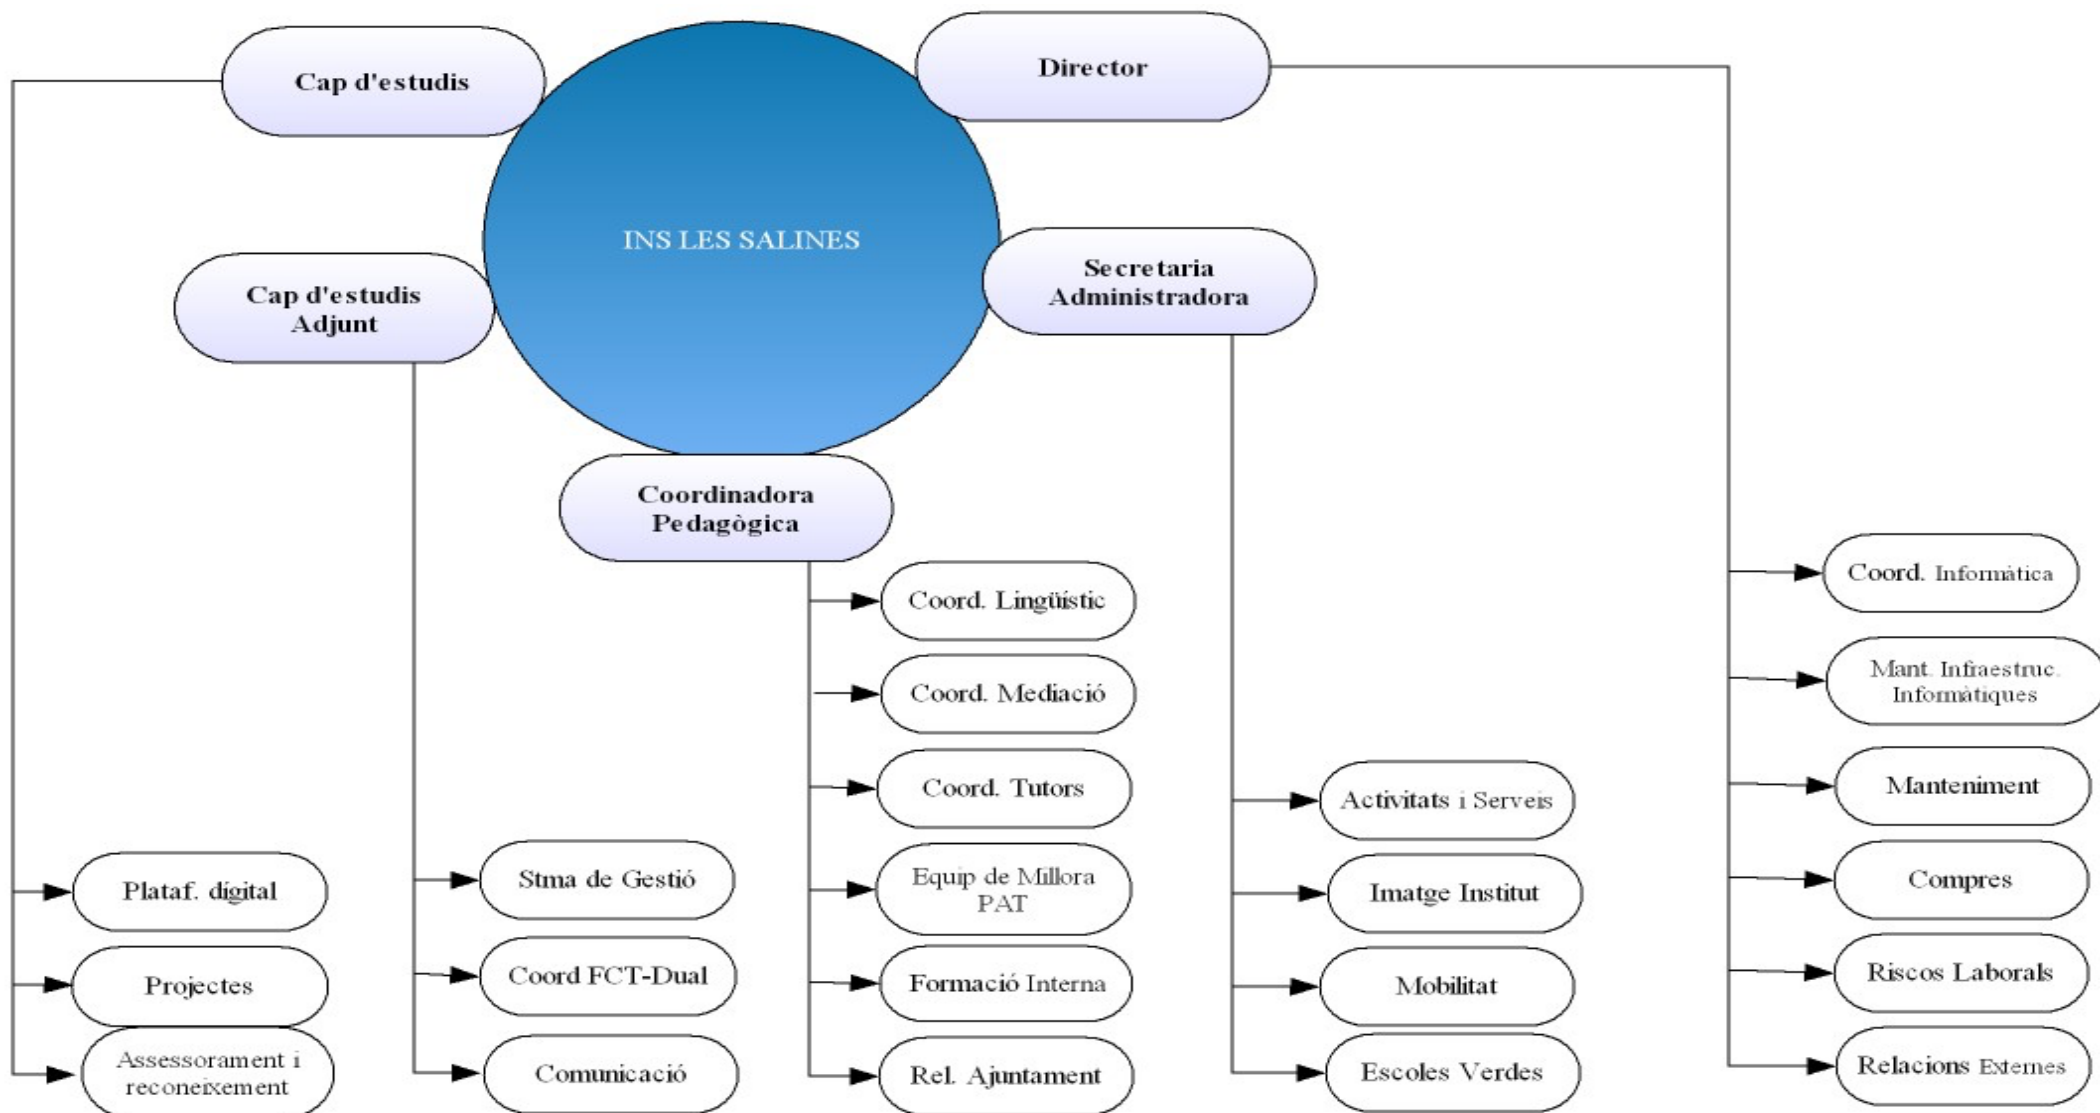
Cap d'estudis

Director

INS LES SALINES

Cap d'estudis Adjunt

Secretaria Administradora

Coordinadora Pedagògica

Coord. Lingüístic

Coord. Mediació

Coord. Tutors

Equip de Millora PAT

Formació Interna

Rel. Ajuntament

Plataf. digital

Projectes

Assessorament i reconeixement

Stma de Gestió

Coord FCT-Dual

Comunicació

Activitats i Serveis

Imatge Institut

Mobilitat

Escoles Verdes

Coord. Informàtica

Mant. Infraestruc. Informàtiques

Manteniment

Compres

Riscos Laborals

Relacions Externes